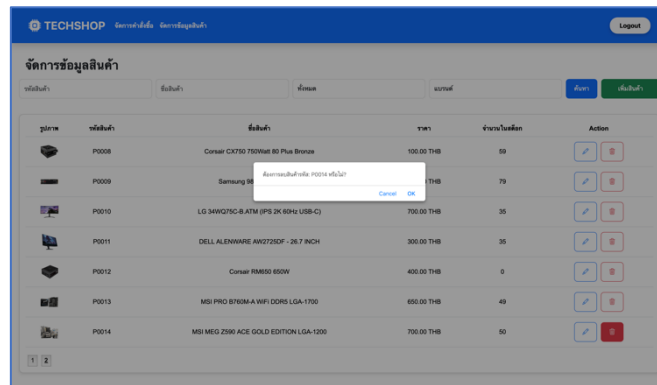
TECHSHOP จัดการคำสั่งซื้อ จัดการข้อมูลสินค้า

Logout

จัดการข้อมูลสินค้า

รหัสสินค้า

ชื่อสินค้า

ทั้งหมด

แบรนด์

ค้นหา

เพิ่มสินค้า

| รูปภาพ | รหัสสินค้า | ชื่อสินค้า | ราคา | จำนวนในสต็อก | Action |
|---|---|---|---|---|---|
| | P0008 | Corsair CX750 750Watt 80 Plus Bronze | 100.00 THB | 59 | |
| | P0009 | Samsung 98 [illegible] | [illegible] THB | 79 | |
| | P0010 | LG 34WQ75C-B.ATM (IPS 2K 60Hz USB-C) | 700.00 THB | 35 | |
| | P0011 | DELL ALIENWARE AW2725DF - 26.7 INCH | 300.00 THB | 35 | |
| | P0012 | Corsair RM650 650W | 400.00 THB | 0 | |
| | P0013 | MSI PRO B760M-A WIFI DDR5 LGA-1700 | 650.00 THB | 49 | |
| | P0014 | MSI MEG Z590 ACE GOLD EDITION LGA-1200 | 700.00 THB | 50 | |

ต้องการลบสินค้ารหัส: P0014 หรือไม่?

Cancel OK

1 2